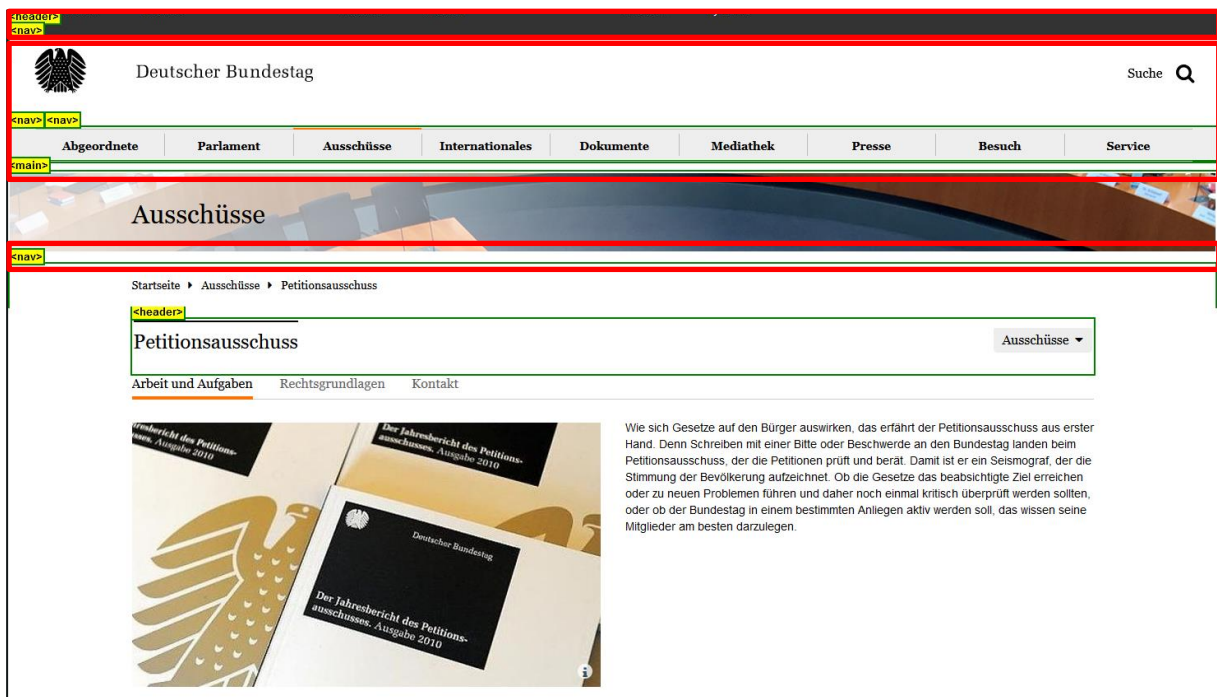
<header>
<nav>

Deutscher Bundestag

Suche

<nav> <nav>

Abgeordnete | Parlament | Ausschüsse | Internationales | Dokumente | Mediathek | Presse | Besuch | Service

<main>

Ausschüsse

<nav>

Startseite ▸ Ausschüsse ▸ Petitionsausschuss

<header>

Petitionsausschuss

Ausschüsse ▾

Arbeit und Aufgaben  Rechtsgrundlagen  Kontakt

Der Jahresbericht des Petitionsausschusses. Ausgabe 2010

Der Jahresbericht des Petitionsausschusses. Ausgabe 2010

Deutscher Bundestag

Der Jahresbericht des Petitionsausschusses. Ausgabe 2010

Wie sich Gesetze auf den Bürger auswirken, das erfährt der Petitionsausschuss aus erster Hand. Denn Schreiben mit einer Bitte oder Beschwerde an den Bundestag landen beim Petitionsausschuss, der die Petitionen prüft und berät. Damit ist er ein Seismograf, der die Stimmung der Bevölkerung aufzeichnet. Ob die Gesetze das beabsichtigte Ziel erreichen oder zu neuen Problemen führen und daher noch einmal kritisch überprüft werden sollten, oder ob der Bundestag in einem bestimmten Anliegen aktiv werden soll, das wissen seine Mitglieder am besten darzulegen.